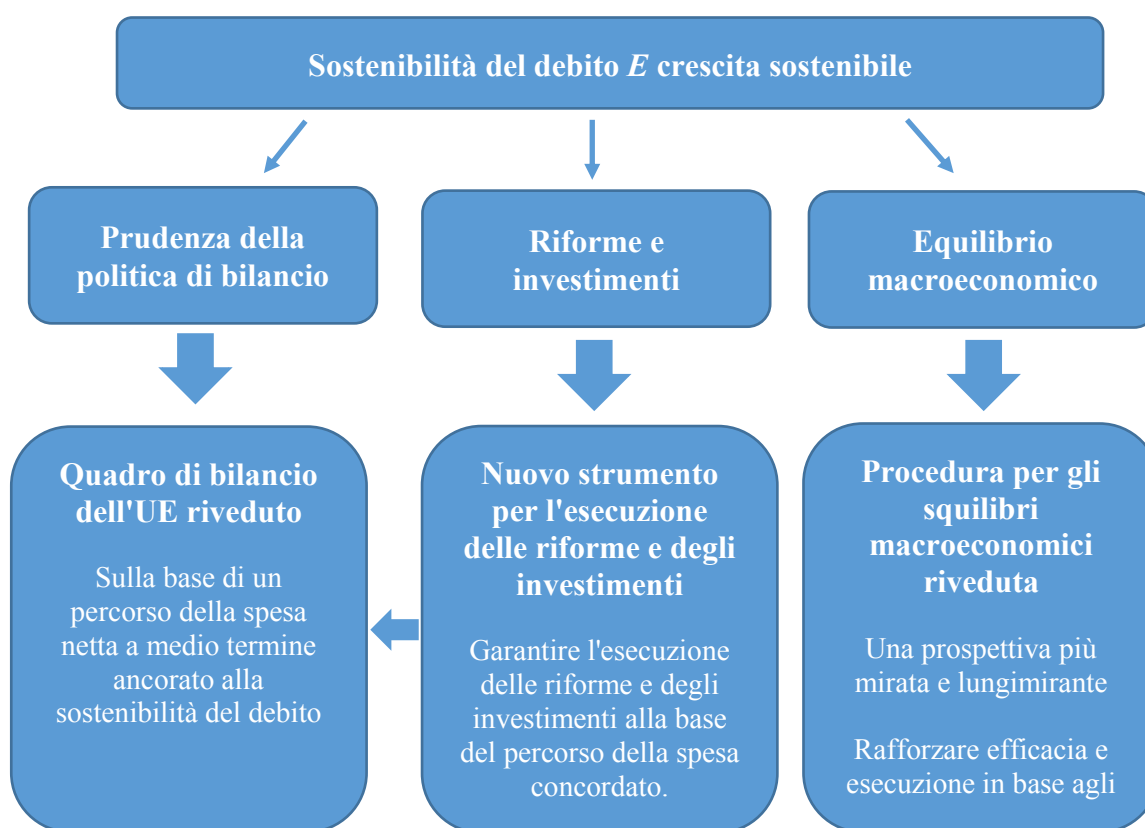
Sostenibilità del debito *E* crescita sostenibile

Prudenza della politica di bilancio

Riforme e investimenti

Equilibrio macroeconomico

Quadro di bilancio dell'UE riveduto

Sulla base di un percorso della spesa netta a medio termine ancorato alla sostenibilità del debito

Nuovo strumento per l'esecuzione delle riforme e degli investimenti

Garantire l'esecuzione delle riforme e degli investimenti alla base del percorso della spesa concordato.

Procedura per gli squilibri macroeconomici riveduta

Una prospettiva più mirata e lungimirante

Rafforzare efficacia e esecuzione in base agli